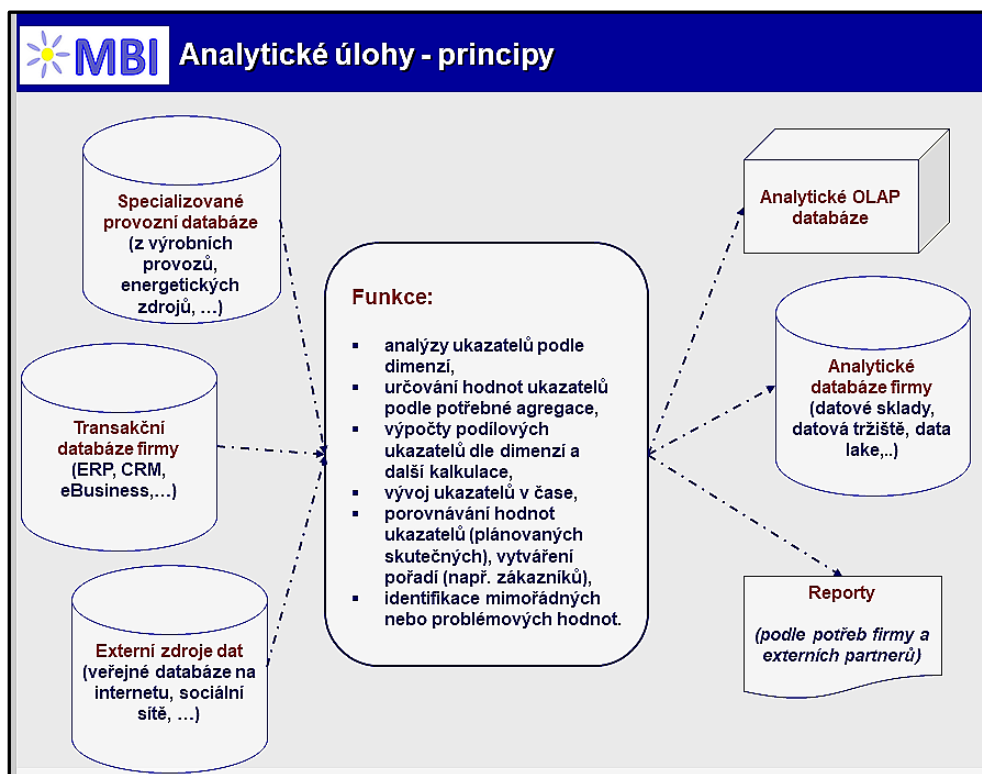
MBI Analytické úlohy - principy

Specializované provozní databáze (z výrobních provozů, energetických zdrojů, …)

Transakční databáze firmy (ERP, CRM, eBusiness,…)

Externí zdroje dat (veřejné databáze na internetu, sociální sítě, …)

Funkce:

- analýzy ukazatelů podle dimenzí,
- určování hodnot ukazatelů podle potřebné agregace,
- výpočty podílových ukazatelů dle dimenzí a další kalkulace,
- vývoj ukazatelů v čase,
- porovnávání hodnot ukazatelů (plánovaných skutečných), vytváření pořadí (např. zákazníků),
- identifikace mimořádných nebo problémových hodnot.

Analytické OLAP databáze

Analytické databáze firmy (datové sklady, datová tržiště, data lake,..)

Reporty

(podle potřeb firmy a externích partnerů)